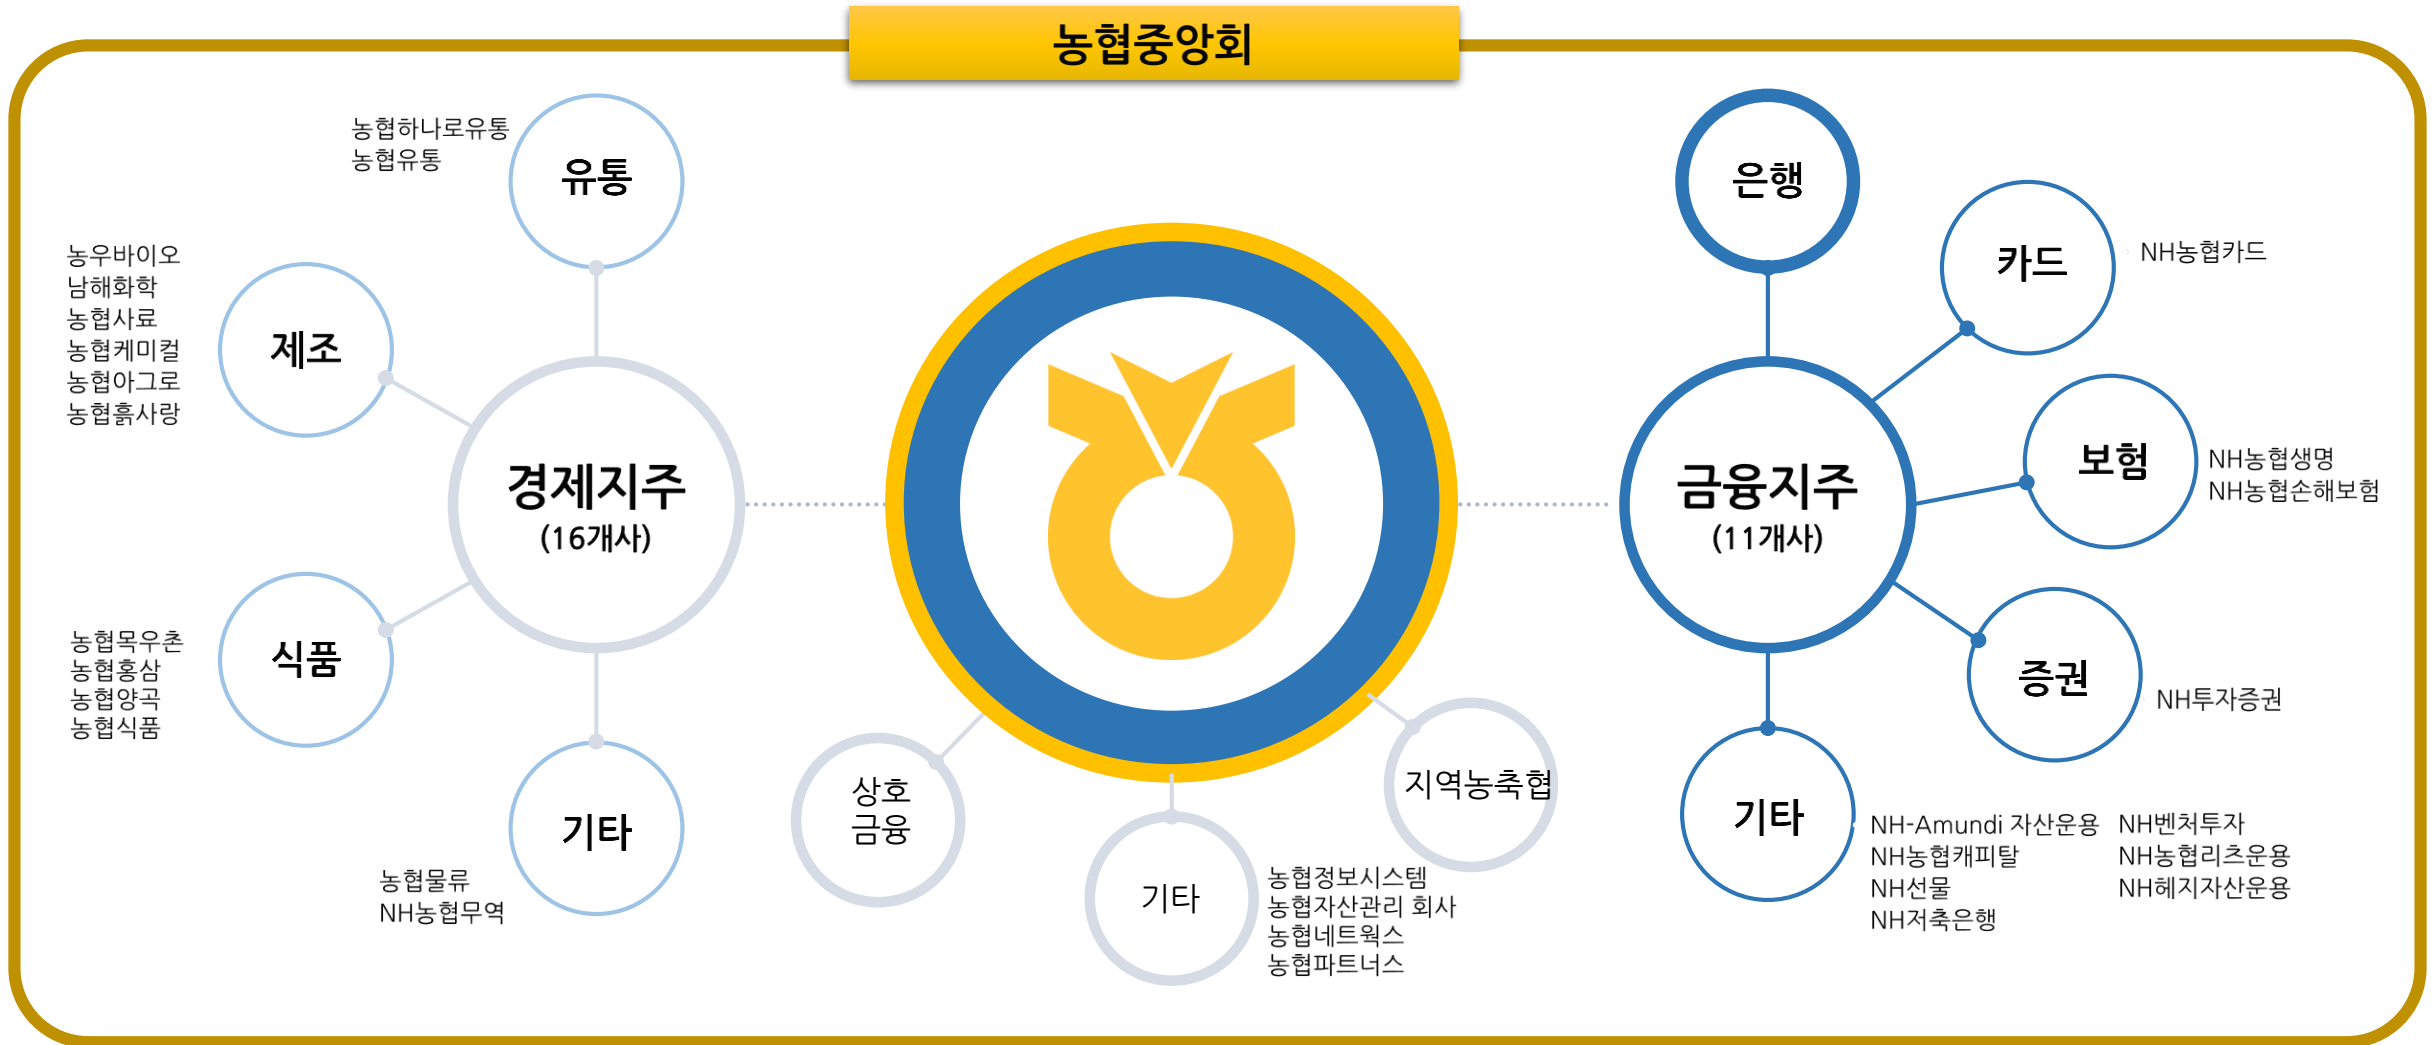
농협중앙회

농협하나로유통
농협유통

유통

농우바이오
남해화학
농협사료
농협케미컬
농협아그로
농협흙사랑

제조

경제지주
(16개사)

농협목우촌
농협홍삼
농협양곡
농협식품

식품

농협물류
NH농협무역

기타

상호
금융

기타

농협정보시스템
농협자산관리 회사
농협네트웍스
농협파트너스

지역농축협

은행

카드

NH농협카드

금융지주
(11개사)

보험

NH농협생명
NH농협손해보험

증권

NH투자증권

기타

NH-Amundi 자산운용
NH농협캐피탈
NH선물
NH저축은행

NH벤처투자
NH농협리츠운용
NH헤지자산운용